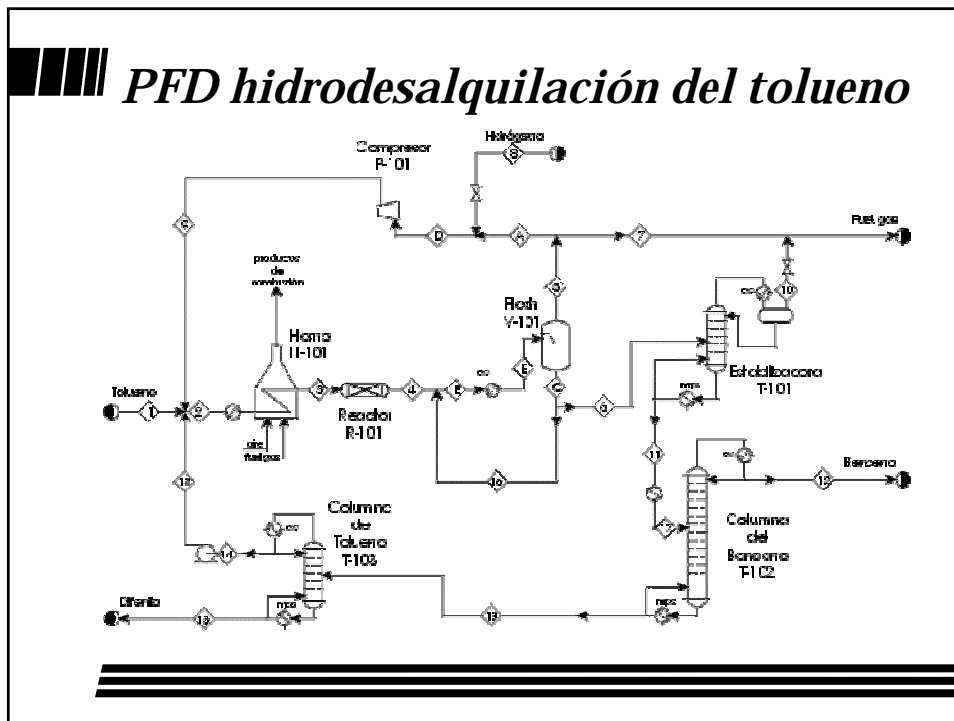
PFD hidrodesalquilación del tolueno

Compresor
P-101

Hidrógeno

8

5

D

A

7

Fuel gas

productos de combustión

3

Flash
V-101

10

cw

Horno
H-101

Estabilizadora
T-101

E

Tolueno

1

2

3

4

B

cw

C

mps

aire
fuel gas

Reactor
R-101

9

16

11

cw

Benceno

12

17

Columna
de
Tolueno
T-103

Columna
del
Benceno
T-102

cw

14

Difenilo

15

mps

13

mps

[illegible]